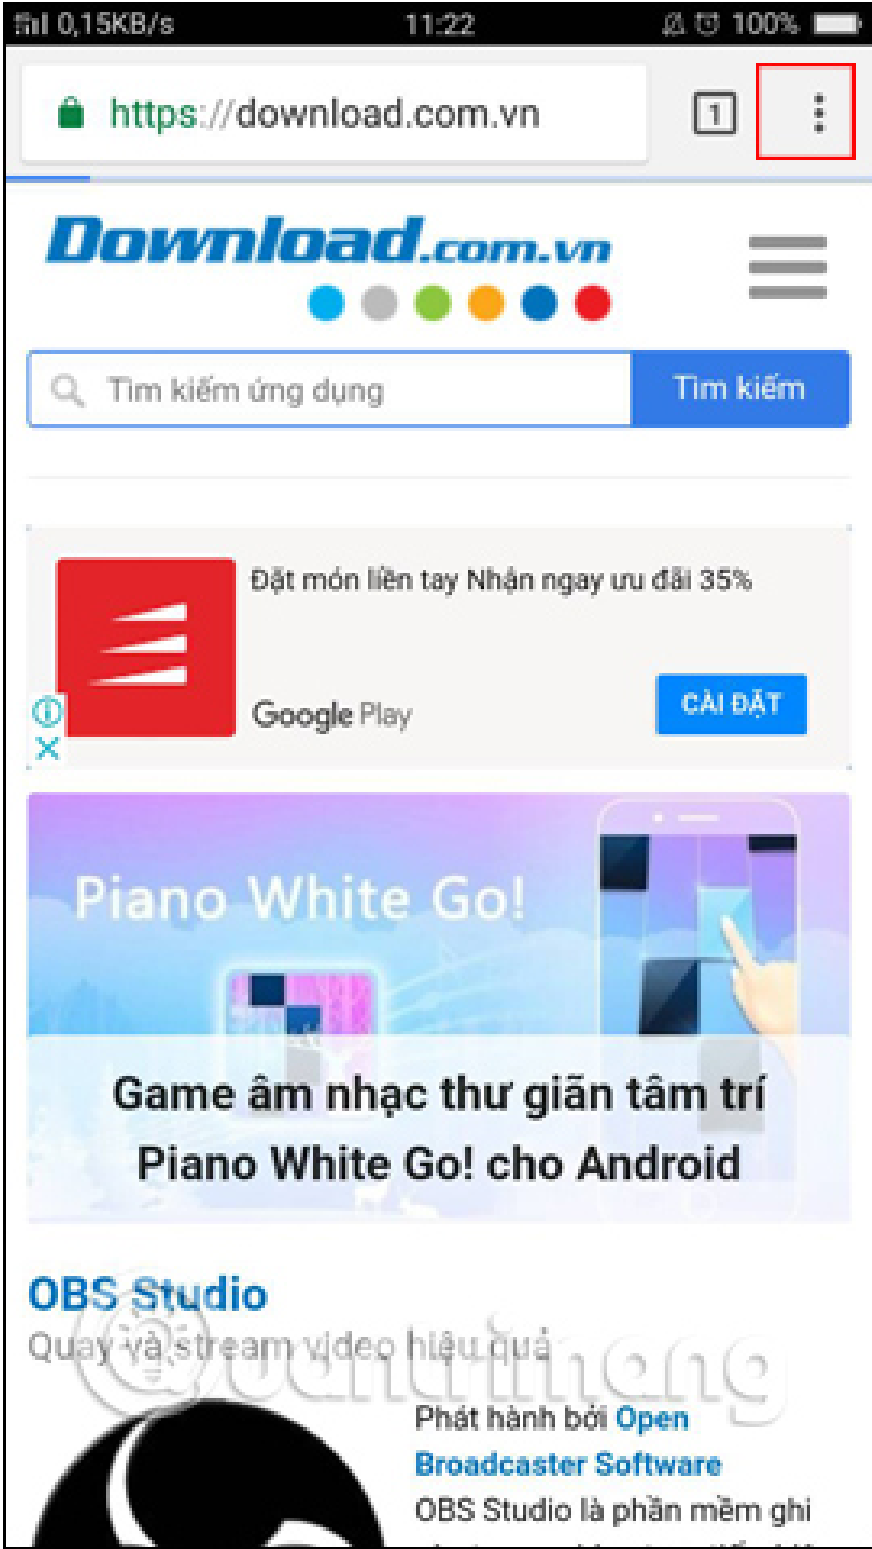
0,15KB/s 11:22 100%

https://download.com.vn 1

Download.com.vn

Tìm kiếm ứng dụng
Tìm kiếm

Đặt món liền tay Nhận ngay ưu đãi 35%
Google Play
CÀI ĐẶT

Piano White Go!

Game âm nhạc thư giãn tâm trí Piano White Go! cho Android

OBS Studio
Quay và stream video hiệu quả

Quantrimang

Phát hành bởi Open Broadcaster Software
OBS Studio là phần mềm ghi